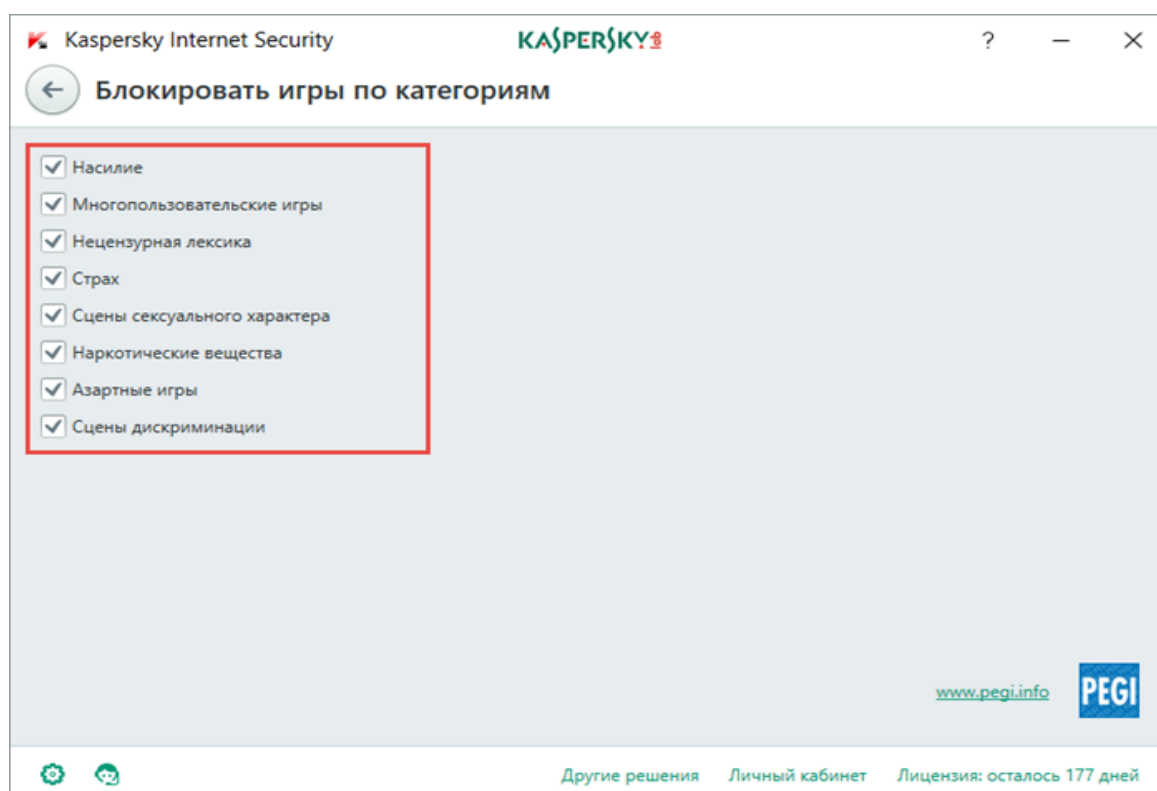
Kaspersky Internet Security

KASPERSKY

?

Блокировать игры по категориям

Насилие

Многопользовательские игры

Нецензурная лексика

Страх

Сцены сексуального характера

Наркотические вещества

Азартные игры

Сцены дискриминации

www.pegi.info

PEGI

Другие решения

Личный кабинет

Лицензия: осталось 177 дней